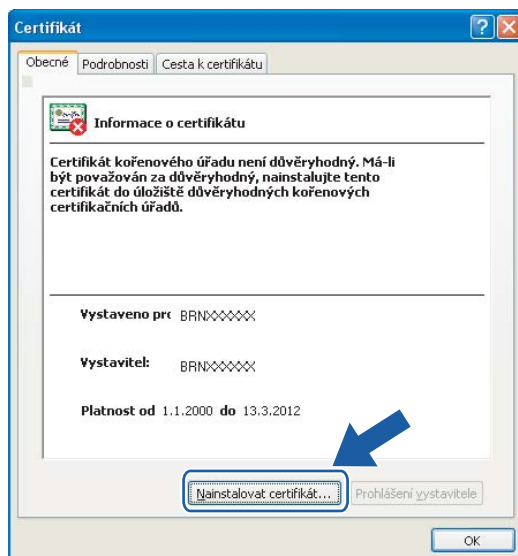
Certifikát

Obecné | Podrobnosti | Cesta k certifikátu

Informace o certifikátu

Certifikát kořenového úřadu není důvěryhodný. Má-li být považován za důvěryhodný, nainstalujte tento certifikát do úložiště důvěryhodných kořenových certifikačních úřadů.

Vystaveno pro BRNXXXXXX

Vystavitel: BRNXXXXXX

Platnost od 1.1.2000 do 13.3.2012

Nainstalovat certifikát... | Prohlášení vystavitele

OK